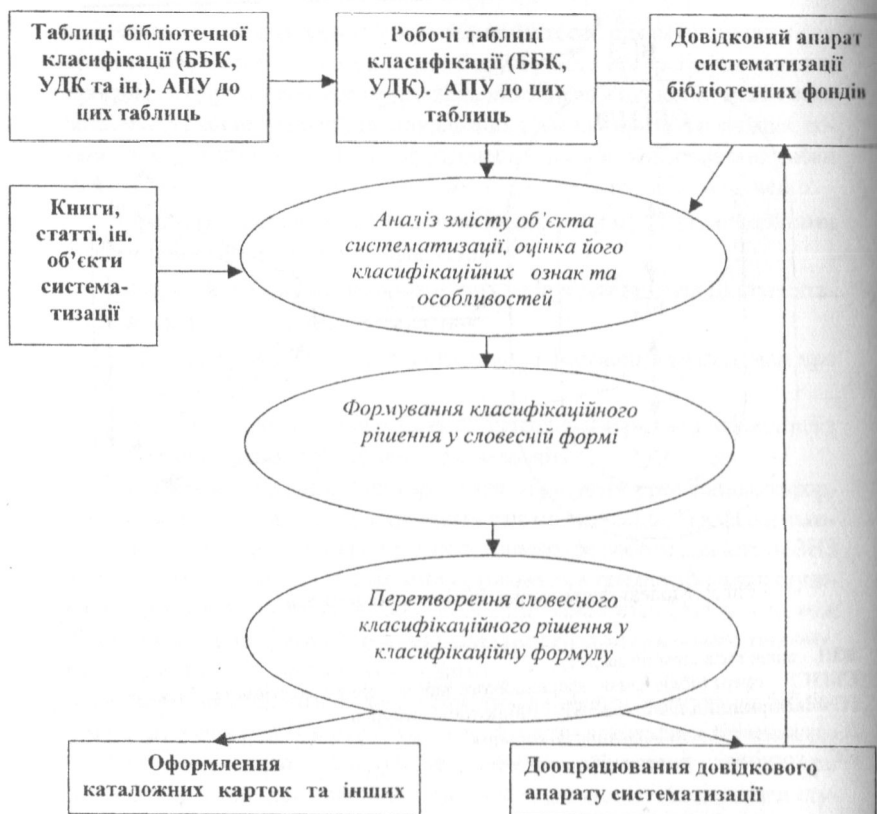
Таблиці бібліотечної класифікації (ББК, УДК та ін.). АПУ до цих таблиць

Робочі таблиці класифікації (ББК, УДК). АПУ до цих таблиць

Довідковий апарат систематизації бібліотечних фондів

Книги, статті, ін. об'єкти система-тизації

Аналіз змісту об'єкта систематизації, оцінка його класифікаційних ознак та особливостей

Формування класифікаційного рішення у словесній формі

Перетворення словесного класифікаційного рішення у класифікаційну формулу

Оформлення каталожних карток та інших

Доопрацювання довідкового апарату систематизації